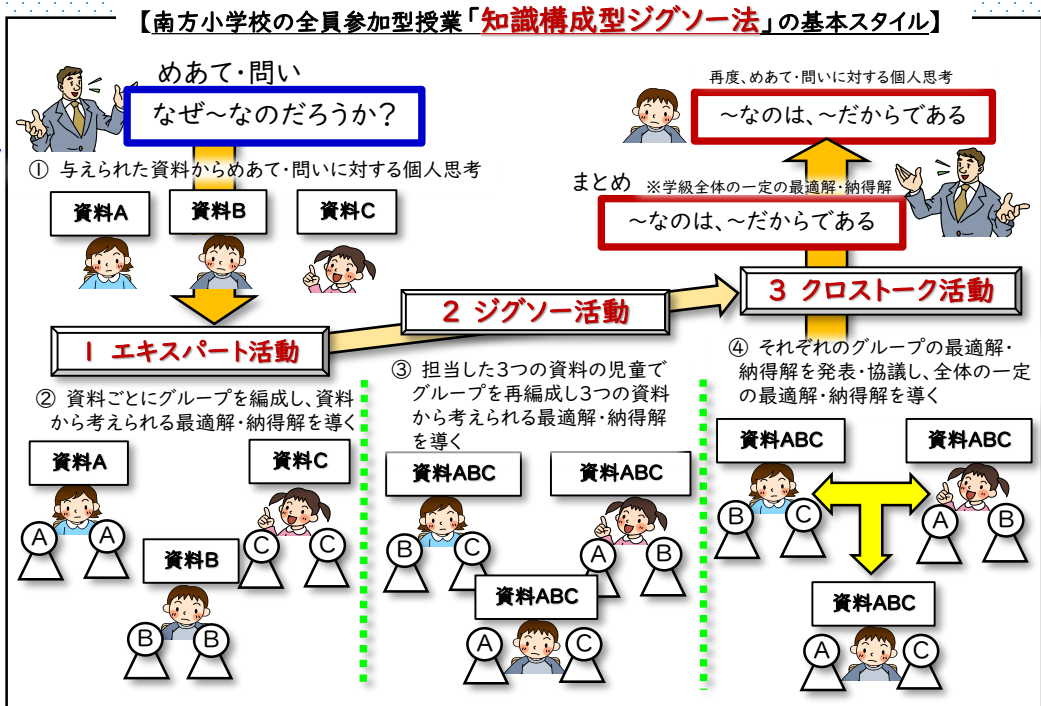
【南方小学校の全員参加型授業「知識構成型ジグソー法」の基本スタイル】

めあて・問い

なぜ～なのだろうか？

① 与えられた資料からめあて・問いに対する個人思考

資料A

資料B

資料C

再度、めあて・問いに対する個人思考

～なのは、～だからである

まとめ ※学級全体の一定の最適解・納得解

～なのは、～だからである

1 エキスパート活動

2 ジグソー活動

3 クロストーク活動

② 資料ごとにグループを編成し、資料から考えられる最適解・納得解を導く

③ 担当した3つの資料の児童でグループを再編成し3つの資料から考えられる最適解・納得解を導く

④ それぞれのグループの最適解・納得解を発表・協議し、全体の一定の最適解・納得解を導く

資料A

A A

資料B

B B

資料C

C C

資料ABC

B C

資料ABC

A B

資料ABC

A C

資料ABC

B C

資料ABC

A B

資料ABC

A C